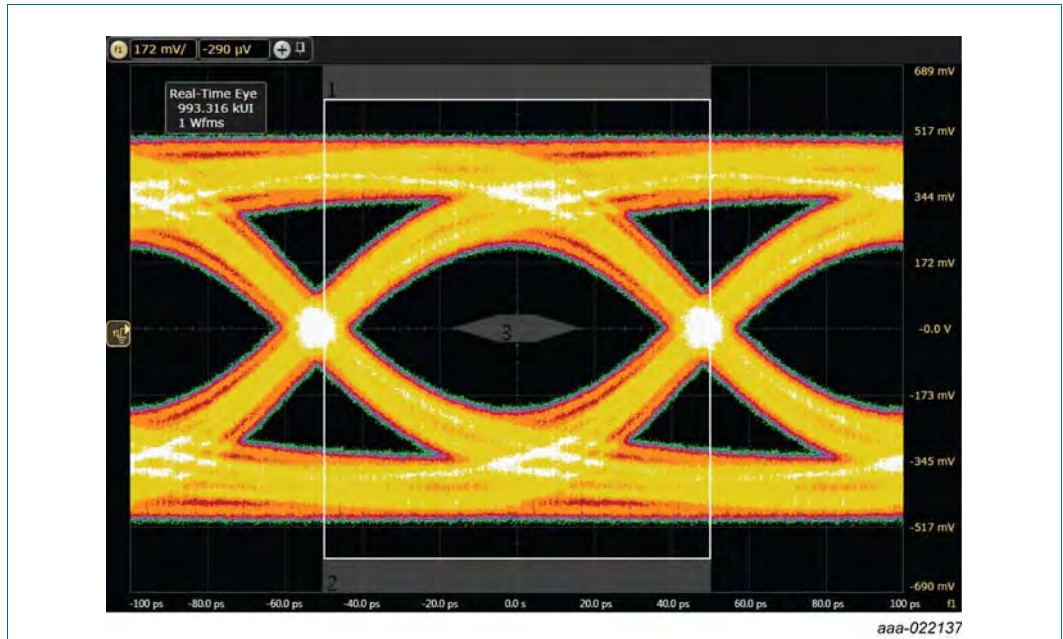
f1 172 mV/ -290 µV

Real-Time Eye
993.316 kUI
1 Wfms

1
2
3

689 mV
517 mV
344 mV
172 mV
-0.0 V
-173 mV
-345 mV
-517 mV
-690 mV

-100 ps -80.0 ps -60.0 ps -40.0 ps -20.0 ps 0.0 s 20.0 ps 40.0 ps 60.0 ps 80.0 ps 100 ps f1

aaa-022137